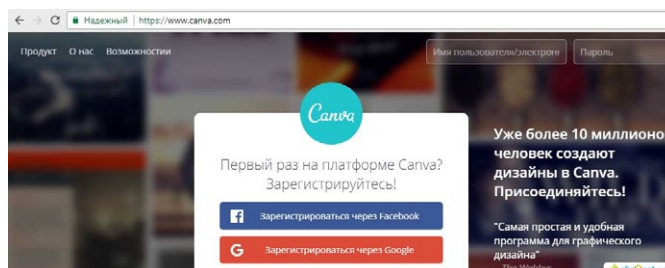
Надежный | https://www.canva.com

Продукт О нас Возможности

Имя пользователя/электрон

Пароль

Canva

Первый раз на платформе Canva? Зарегистрируйтесь!

Зарегистрироваться через Facebook

Зарегистрироваться через Google

Уже более 10 миллионо человек создают дизайны в Canva. Присоединяйтесь!

"Самая простая и удобная программа для графического дизайна"

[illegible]